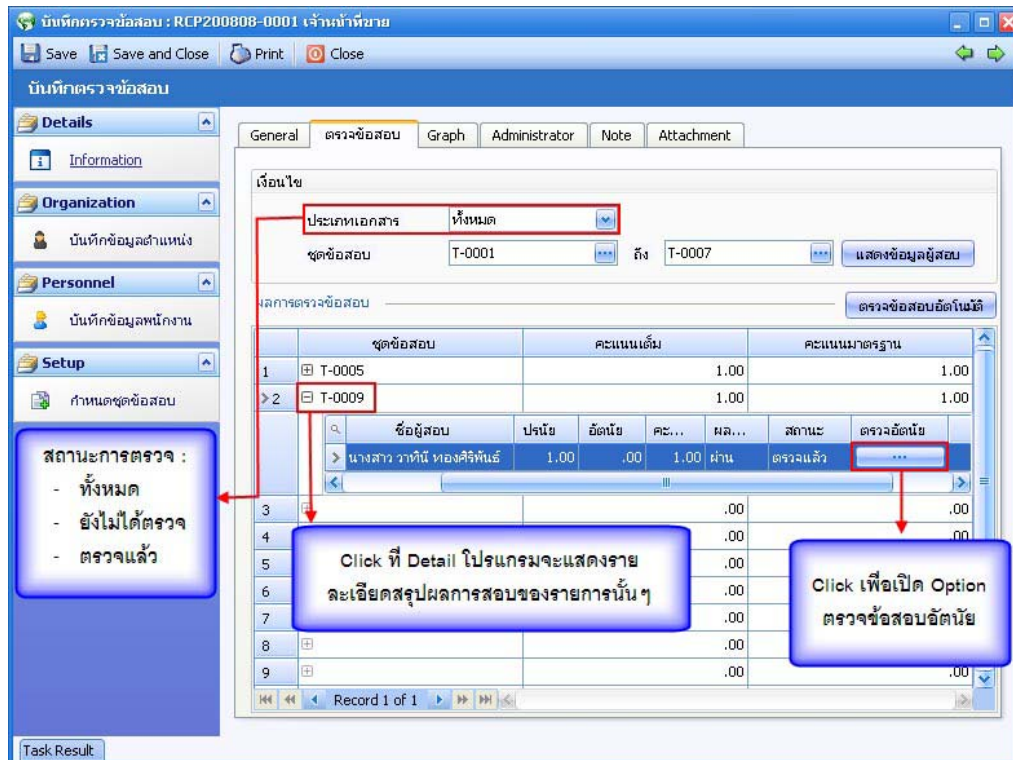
บันทึกตรวจข้อสอบ : RCP200808-0001 เจ้าหน้าที่ขาย

Save | Save and Close | Print | Close

บันทึกตรวจข้อสอบ

Details

Information

Organization

บันทึกข้อมูลตำแหน่ง

Personnel

บันทึกข้อมูลพนักงาน

Setup

กำหนดชุดข้อสอบ

General | ตรวจข้อสอบ | Graph | Administrator | Note | Attachment

เงื่อนไข

ประเภทเอกสาร ทั้งหมด

ชุดข้อสอบ T-0001 ถึง T-0007 แสดงข้อมูลผู้สอบ

ผลการตรวจข้อสอบ

ตรวจข้อสอบอัตโนมัติ

| | ชุดข้อสอบ | คะแนนเต็ม | คะแนนมาตรฐาน |
|---|---|---|---|
| 1 | T-0005 | 1.00 | 1.00 |
| 2 | T-0009 | 1.00 | 1.00 |

| ชื่อผู้สอบ | ปรนัย | อัตนัย | คะ... | ผล... | สถานะ | ตรวจอัตนัย |
|---|---|---|---|---|---|---|
| นางสาว วาทินี ทองศิริพันธ์ | 1.00 | .00 | 1.00 | ผ่าน | ตรวจแล้ว | ... |

| | | | |
|---|---|---|---|
| 3 | | .00 | .00 |
| 4 | | .00 | .00 |
| 5 | | .00 | |
| 6 | | .00 | |
| 7 | | .00 | |
| 8 | | .00 | |
| 9 | | .00 | .00 |

Record 1 of 1

สถานะการตรวจ :
- ทั้งหมด
- ยังไม่ได้ตรวจ
- ตรวจแล้ว

Click ที่ Detail โปรแกรมจะแสดงรายละเอียดสรุปผลการสอบของรายการนั้นๆ

Click เพื่อเปิด Option ตรวจข้อสอบอัตนัย

Task Result